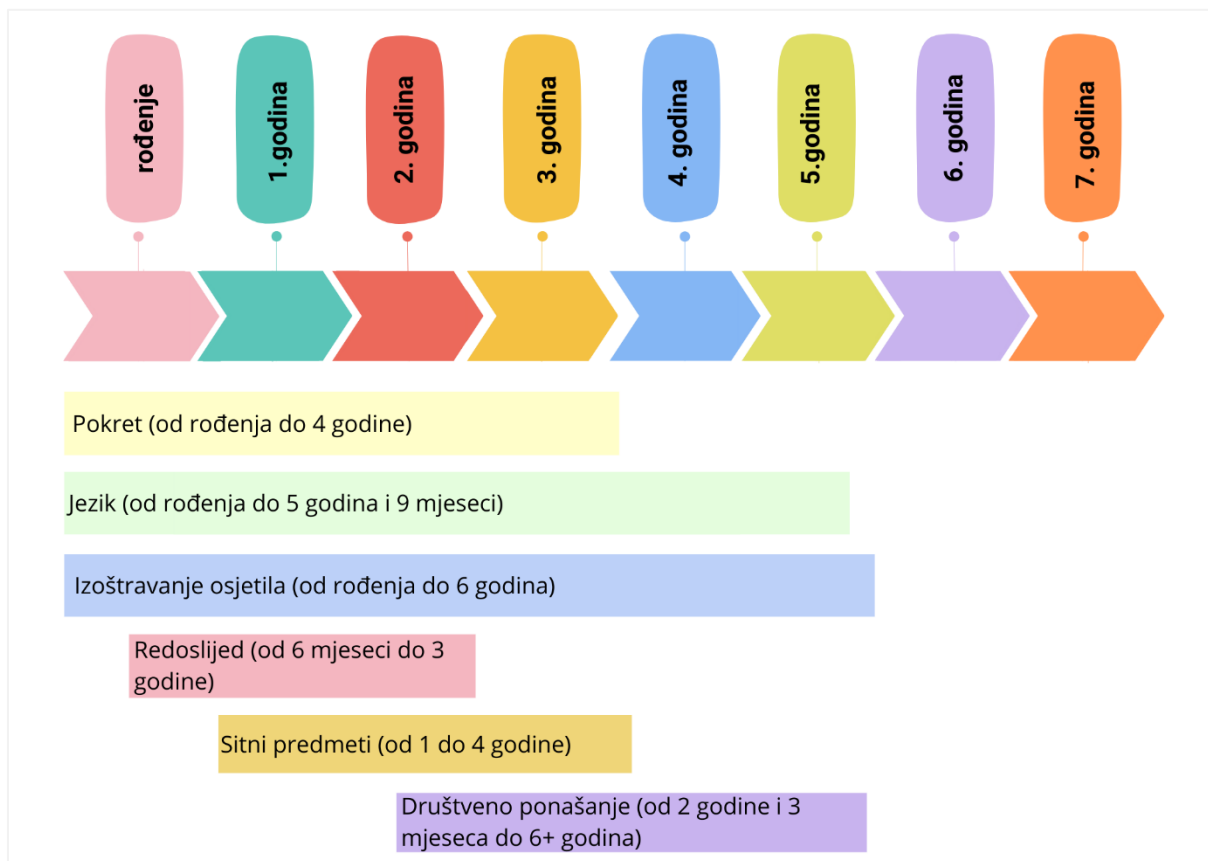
rođenje

1.godina

2. godina

3. godina

4. godina

5.godina

6. godina

7. godina

Pokret (od rođenja do 4 godine)

Jezik (od rođenja do 5 godina i 9 mjeseci)

Izoštravanje osjetila (od rođenja do 6 godina)

Redoslijed (od 6 mjeseci do 3 godine)

Sitni predmeti (od 1 do 4 godine)

Društveno ponašanje (od 2 godine i 3 mjeseca do 6+ godina)